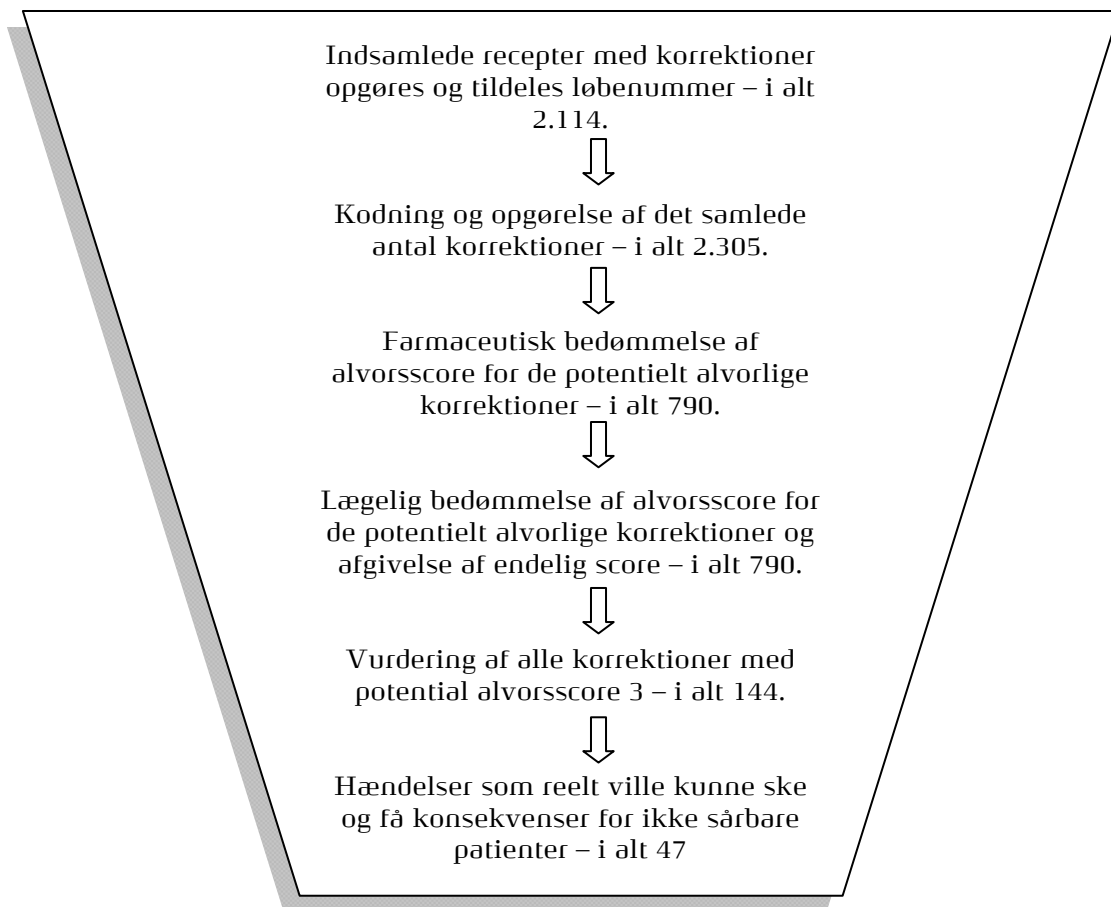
Indsamlede recepter med korrektioner opgøres og tildeles løbenummer – i alt 2.114.

Kodning og opgørelse af det samlede antal korrektioner – i alt 2.305.

Farmaceutisk bedømmelse af alvorsscore for de potentielt alvorlige korrektioner – i alt 790.

Lægelig bedømmelse af alvorsscore for de potentielt alvorlige korrektioner og afgivelse af endelig score – i alt 790.

Vurdering af alle korrektioner med potential alvorsscore 3 – i alt 144.

Hændelser som reelt ville kunne ske og få konsekvenser for ikke sårbare patienter – i alt 47